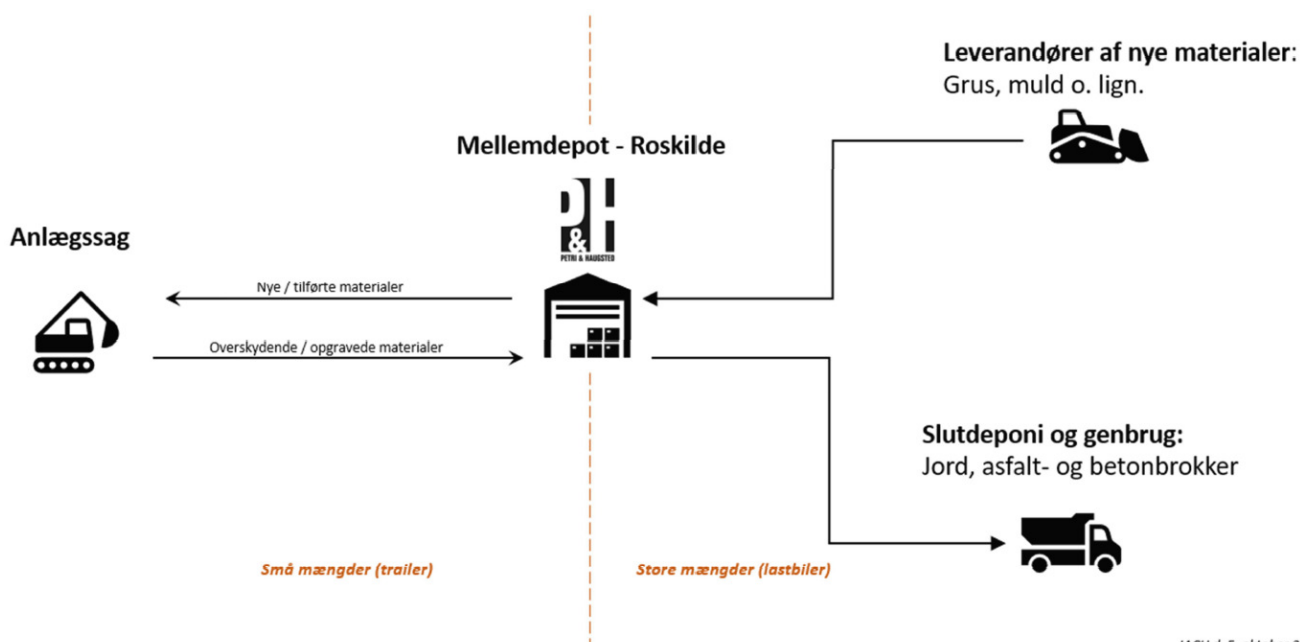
Leverandører af nye materialer:
Grus, muld o. lign.

Mellemdepot - Roskilde

P&H
PETRI & HAUGSTED

Anlægssag

Nye / tilførte materialer

Overskydende / opgravede materialer

Slutdeponi og genbrug:
Jord, asfalt- og betonbrokker

Små mængder (trailer)

Store mængder (lastbiler)

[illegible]